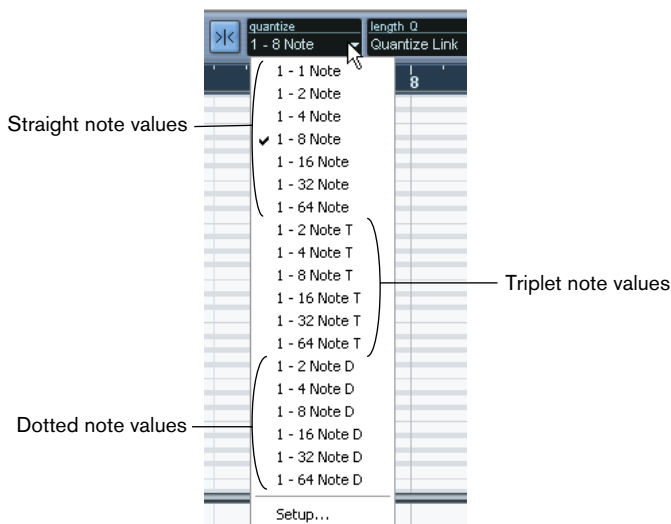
quantize
1 - 8 Note
length Q
Quantize Link
8

Straight note values
1 - 1 Note
1 - 2 Note
1 - 4 Note
1 - 8 Note
1 - 16 Note
1 - 32 Note
1 - 64 Note

Triplet note values
1 - 2 Note T
1 - 4 Note T
1 - 8 Note T
1 - 16 Note T
1 - 32 Note T
1 - 64 Note T

Dotted note values
1 - 2 Note D
1 - 4 Note D
1 - 8 Note D
1 - 16 Note D
1 - 32 Note D
1 - 64 Note D

Setup...